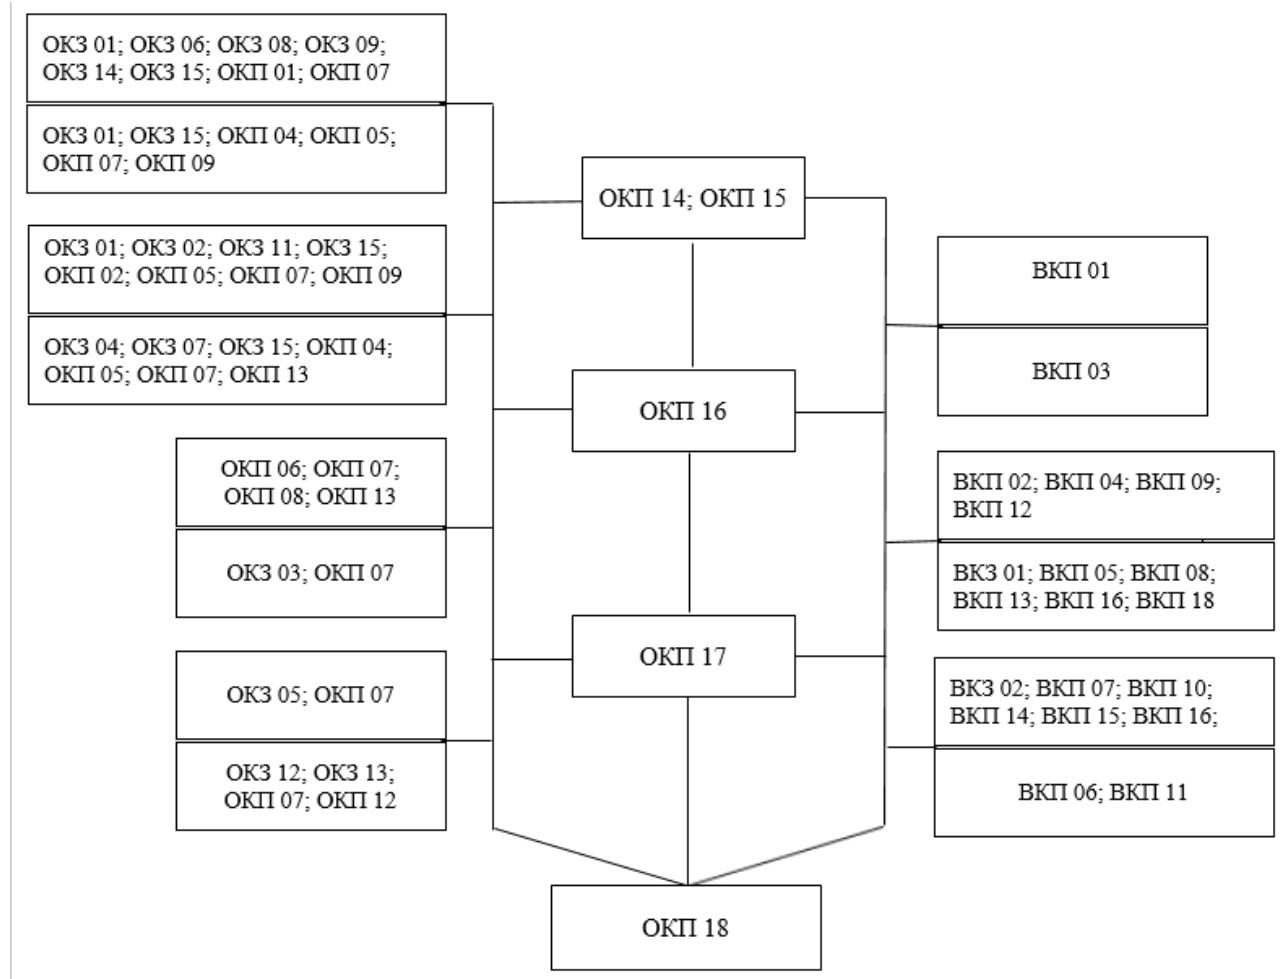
ОКЗ 01; ОКЗ 06; ОКЗ 08; ОКЗ 09; ОКЗ 14; ОКЗ 15; ОКП 01; ОКП 07

ОКЗ 01; ОКЗ 15; ОКП 04; ОКП 05; ОКП 07; ОКП 09

ОКП 14; ОКП 15

ОКЗ 01; ОКЗ 02; ОКЗ 11; ОКЗ 15; ОКП 02; ОКП 05; ОКП 07; ОКП 09

ВКП 01

ОКЗ 04; ОКЗ 07; ОКЗ 15; ОКП 04; ОКП 05; ОКП 07; ОКП 13

ВКП 03

ОКП 16

ОКП 06; ОКП 07; ОКП 08; ОКП 13

ВКП 02; ВКП 04; ВКП 09; ВКП 12

ОКЗ 03; ОКП 07

ВКЗ 01; ВКП 05; ВКП 08; ВКП 13; ВКП 16; ВКП 18

ОКП 17

ОКЗ 05; ОКП 07

ВКЗ 02; ВКП 07; ВКП 10; ВКП 14; ВКП 15; ВКП 16;

ОКЗ 12; ОКЗ 13; ОКП 07; ОКП 12

ВКП 06; ВКП 11

ОКП 18